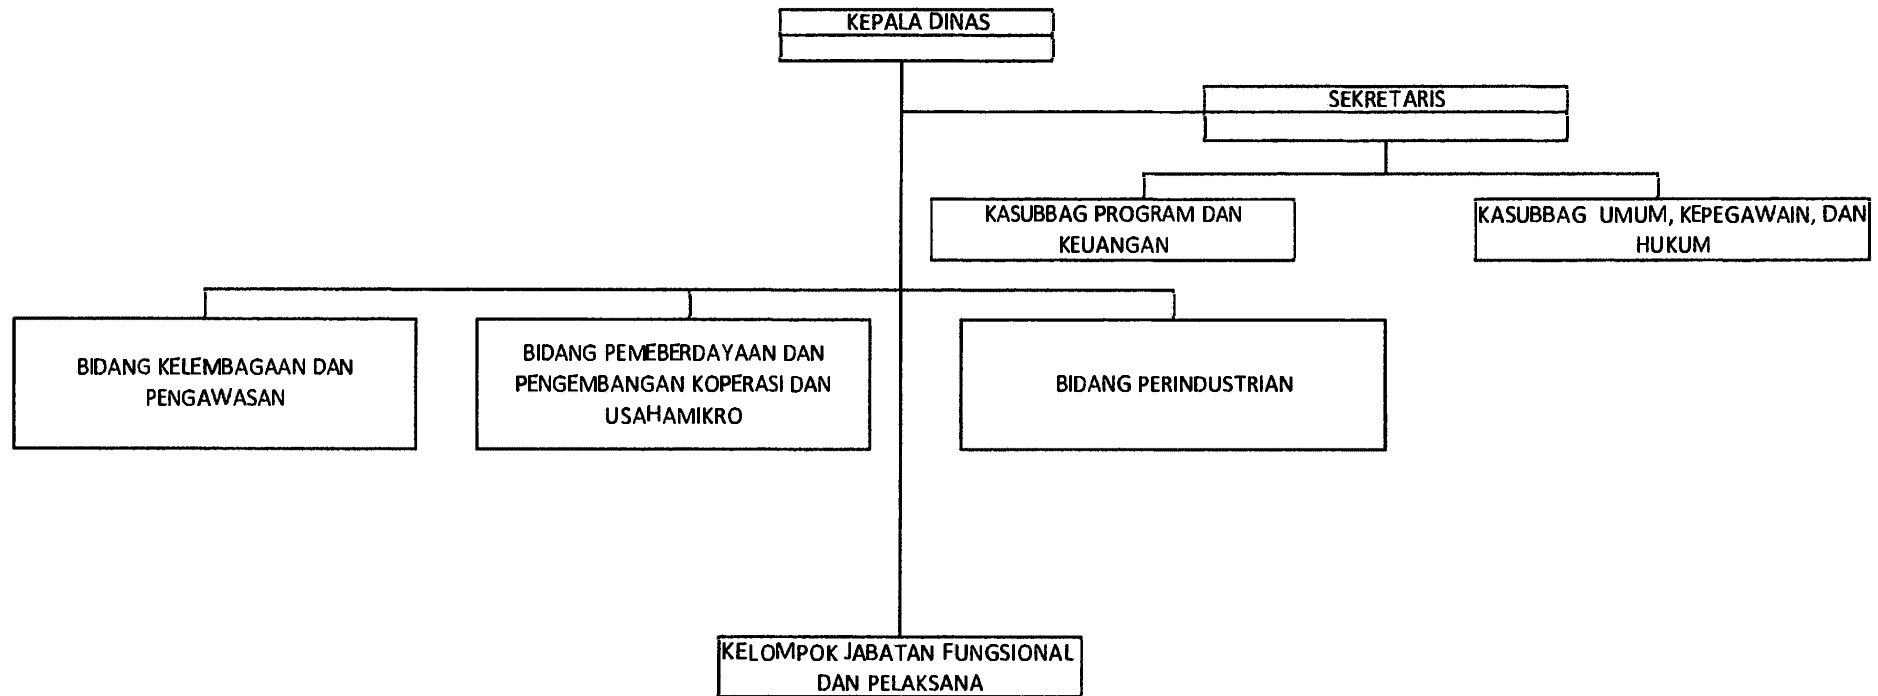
KEPALA DINAS

SEKRETARIS

KASUBBAG PROGRAM DAN KEUANGAN

KASUBBAG UMUM, KEPEGAWAIN, DAN HUKUM

BIDANG KELEMBAGAAN DAN PENGAWASAN

BIDANG PEMEBERDAYAAN DAN PENGEMBANGAN KOPERASI DAN USAHAMIKRO

BIDANG PERINDUSTRIAN

KELOMPOK JABATAN FUNGSIONAL DAN PELAKSANA